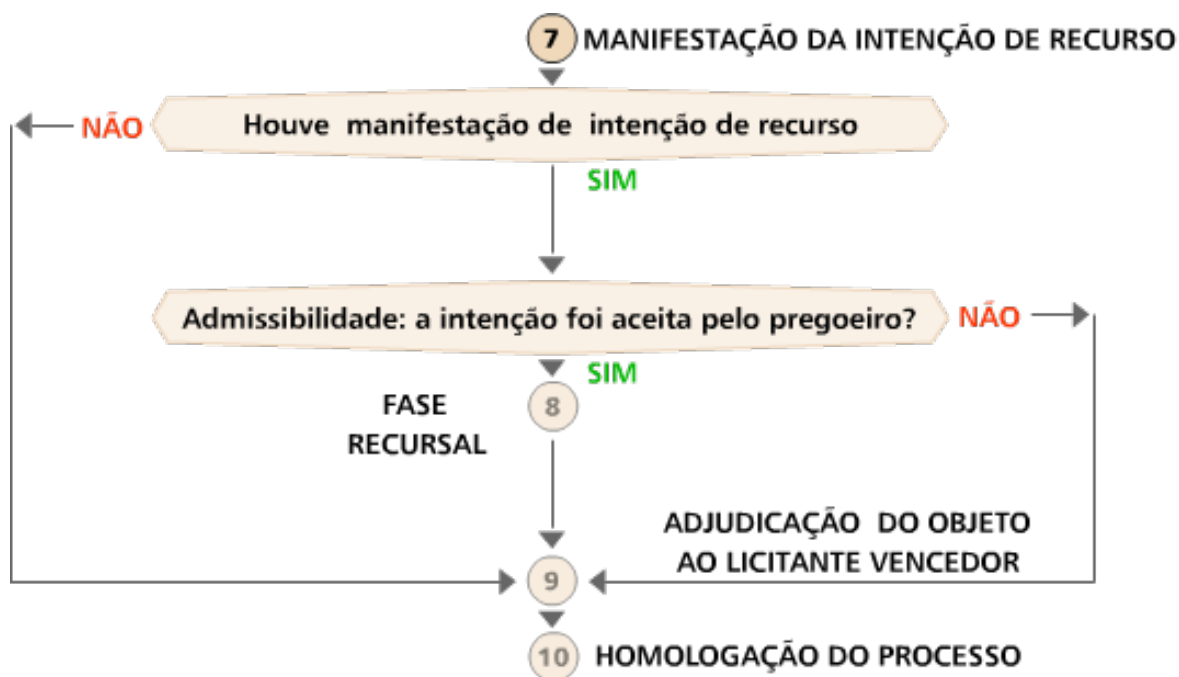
7 MANIFESTAÇÃO DA INTENÇÃO DE RECURSO

NÃO Houve manifestação de intenção de recurso

SIM

Admissibilidade: a intenção foi aceita pelo pregoeiro? NÃO

SIM

FASE RECURSAL 8

ADJUDICAÇÃO DO OBJETO AO LICITANTE VENCEDOR

9

10 HOMOLOGAÇÃO DO PROCESSO